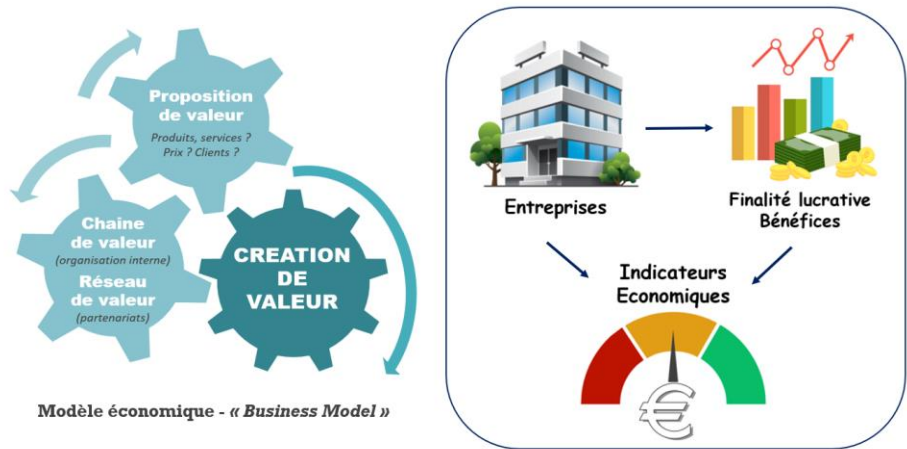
Proposition de valeur

Produits, services ? Prix ? Clients ?

Chaine de valeur
(organisation interne)

Réseau de valeur
(partenariats)

CREATION DE VALEUR

Modèle économique - « Business Model »

Entreprises

Finalité lucrative
Bénéfices

Indicateurs
Economiques

€